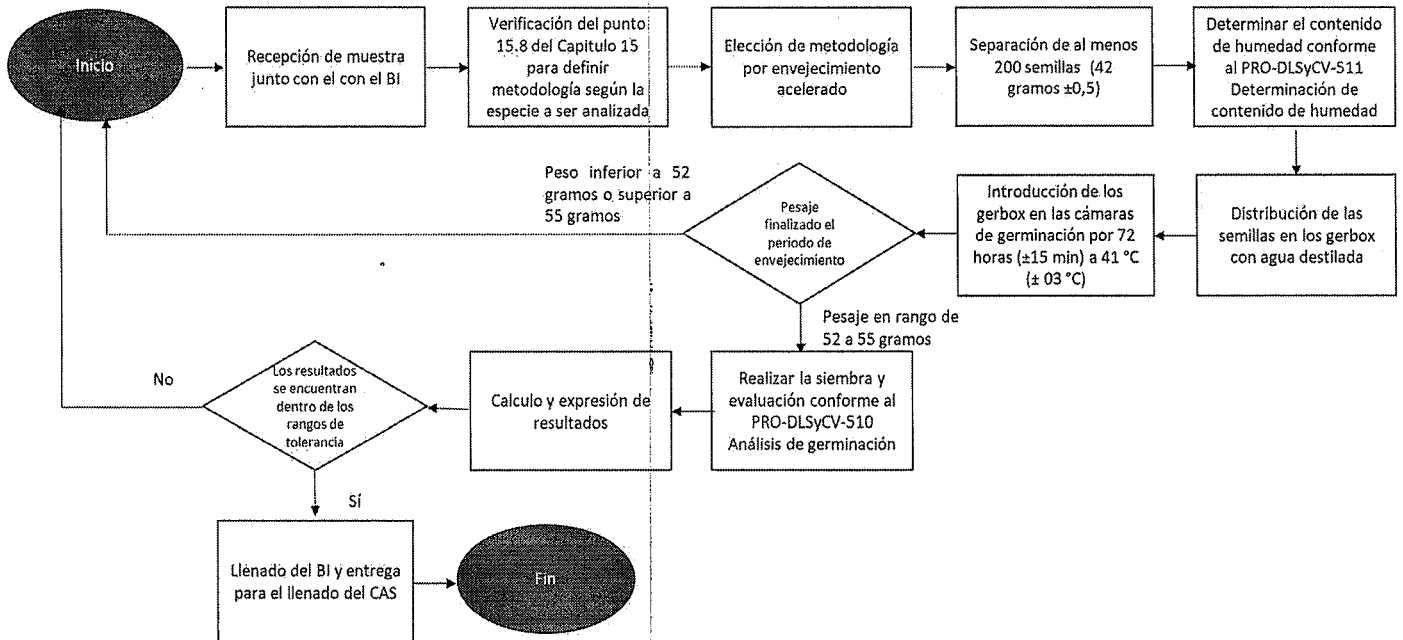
Inicio

Recepción de muestra junto con el con el BI

Verificación del punto 15.8 del Capitulo 15 para definir metodología según la especie a ser analizada

Elección de metodología por envejecimiento acelerado

Separación de al menos 200 semillas (42 gramos ±0,5)

Determinar el contenido de humedad conforme al PRO-DLSyCV-511 Determinación de contenido de humedad

Peso inferior a 52 gramos o superior a 55 gramos

Pesaje finalizado el periodo de envejecimiento

Introducción de los gerbox en las cámaras de germinación por 72 horas (±15 min) a 41 °C (± 03 °C)

Distribución de las semillas en los gerbox con agua destilada

Pesaje en rango de 52 a 55 gramos

No

Los resultados se encuentran dentro de los rangos de tolerancia

Calculo y expresión de resultados

Realizar la siembra y evaluación conforme al PRO-DLSyCV-510 Análisis de germinación

Sí

Llenado del BI y entrega para el llenado del CAS

Fin